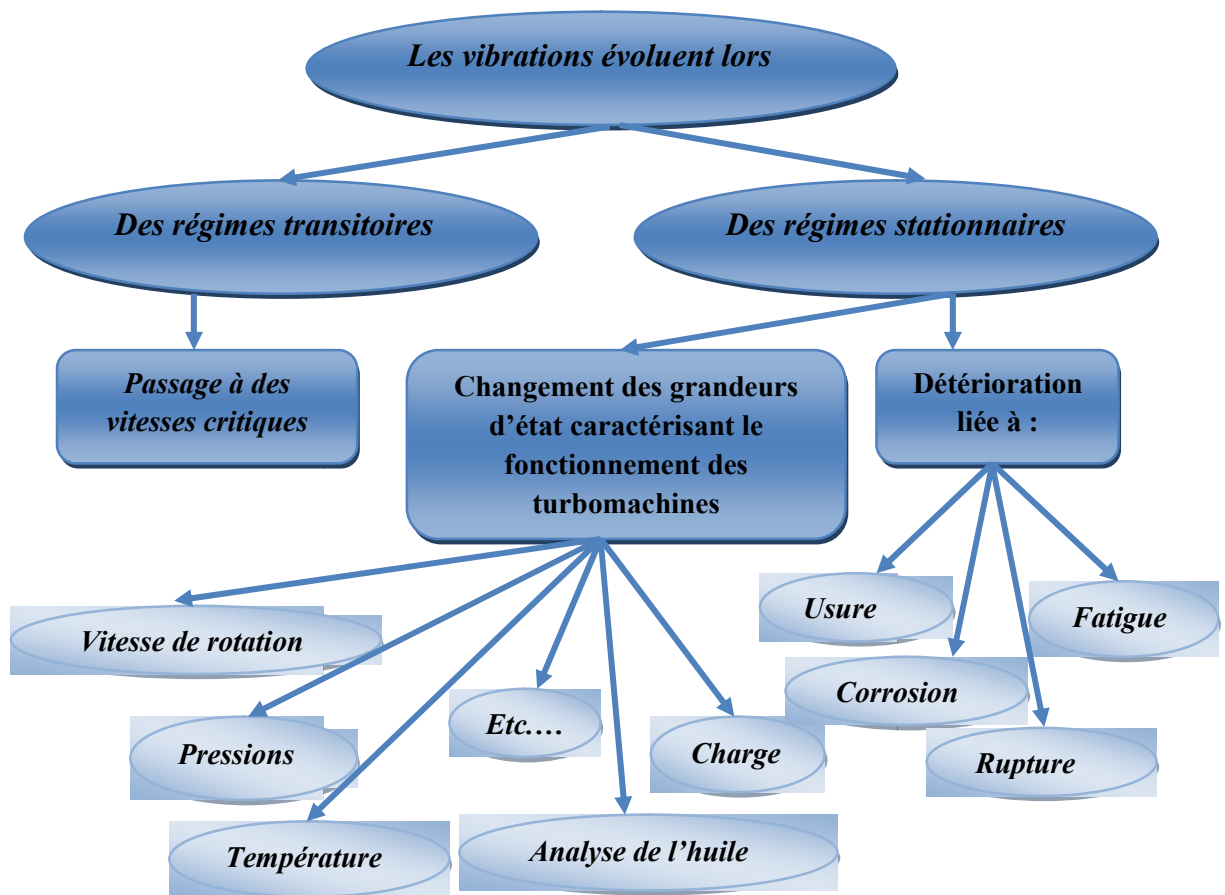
Les vibrations évoluent lors

Des régimes transitoires

Des régimes stationnaires

Passage à des vitesses critiques

Changement des grandeurs d'état caractérisant le fonctionnement des turbomachines

Détérioration liée à :

Vitesse de rotation

Pressions

Température

Etc.…

Analyse de l'huile

Charge

Usure

Corrosion

Rupture

Fatigue